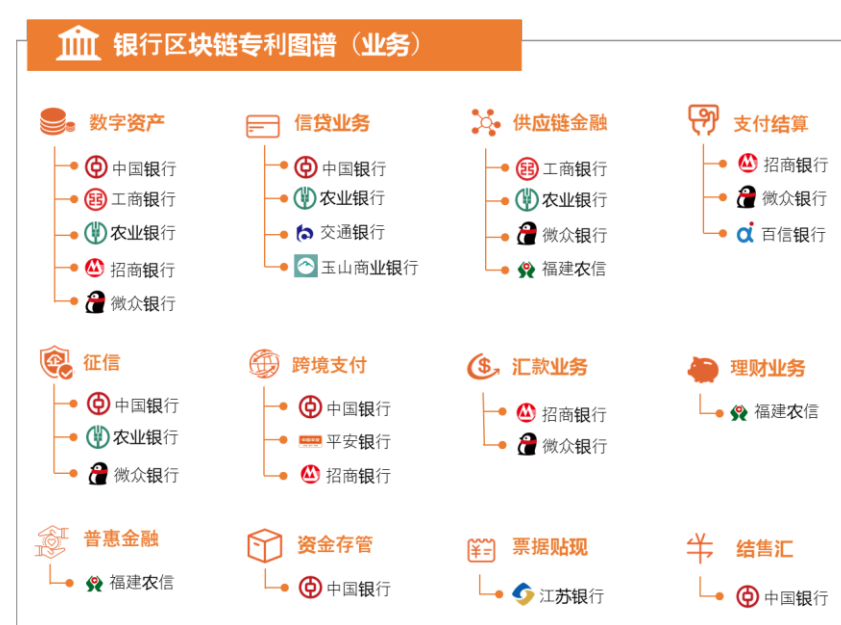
银行区块链专利图谱（业务）

数字资产
中国银行
工商银行
农业银行
招商银行
微众银行

信贷业务
中国银行
农业银行
交通银行
玉山商业银行

供应链金融
工商银行
农业银行
微众银行
福建农信

支付结算
招商银行
微众银行
百信银行

征信
中国银行
农业银行
微众银行

跨境支付
中国银行
平安银行
招商银行

汇款业务
招商银行
微众银行

理财业务
福建农信

普惠金融
福建农信

资金存管
中国银行

票据贴现
江苏银行

结售汇
中国银行